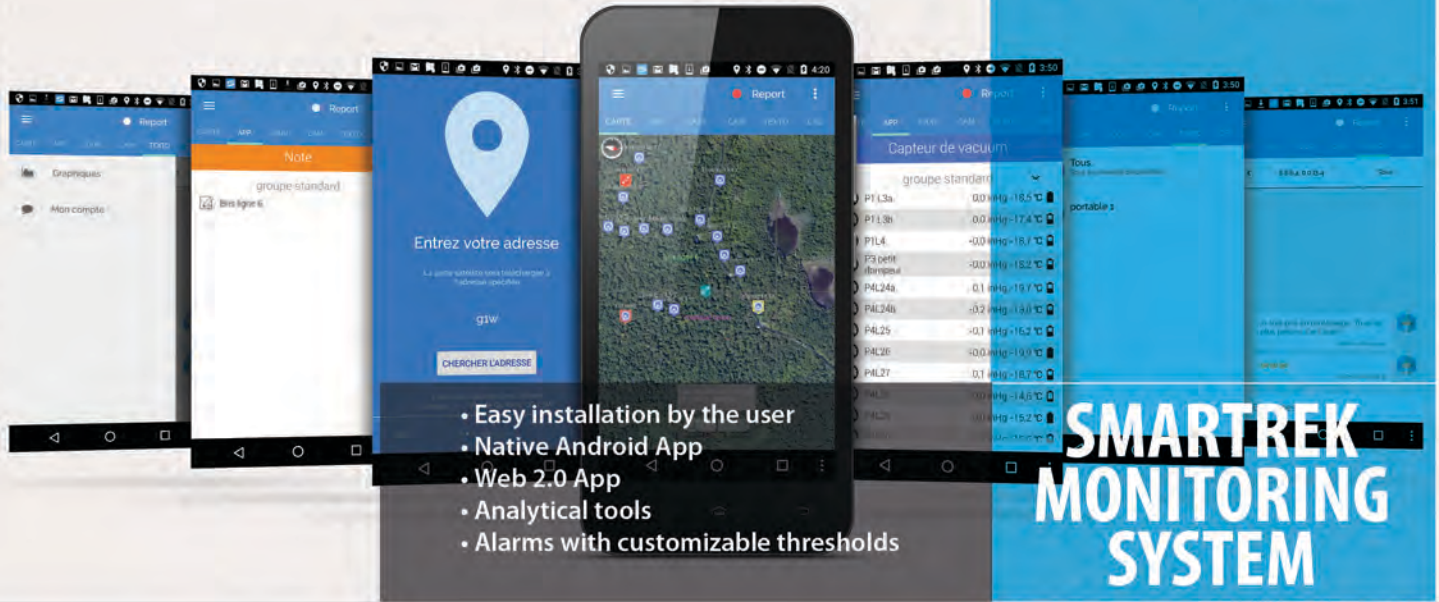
Report

Graphiques

Mon compte

Report

APP

Note

groupe standard

Bris ligne 6

Entrez votre adresse

g1w

CHERCHER L'ADRESSE

4:20

Report

CARTE

3:50

Report

APP

Capteur de vacuum

groupe standard

| | | |
|---|---|---|
| P1L3a | 0,0 inHg | -16,5 °C |
| P1L3b | 0,0 inHg | -17,4 °C |
| P1L4 | -0,0 inHg | -18,7 °C |
| P3 petit étampeur | -0,0 inHg | -15,2 °C |
| P4L24a | 0,1 inHg | -19,7 °C |
| P4L24b | -0,2 inHg | -19,8 °C |
| P4L25 | -0,1 inHg | -16,2 °C |
| P4L26 | -0,0 inHg | -19,9 °C |
| P4L27 | 0,1 inHg | -18,7 °C |
| | 0,0 inHg | -14,6 °C |
| | 0,0 inHg | -15,2 °C |

3:50

Report

Tous

portable 1

3:51

Report

• Easy installation by the user
• Native Android App
• Web 2.0 App
• Analytical tools
• Alarms with customizable thresholds

SMARTREK MONITORING SYSTEM